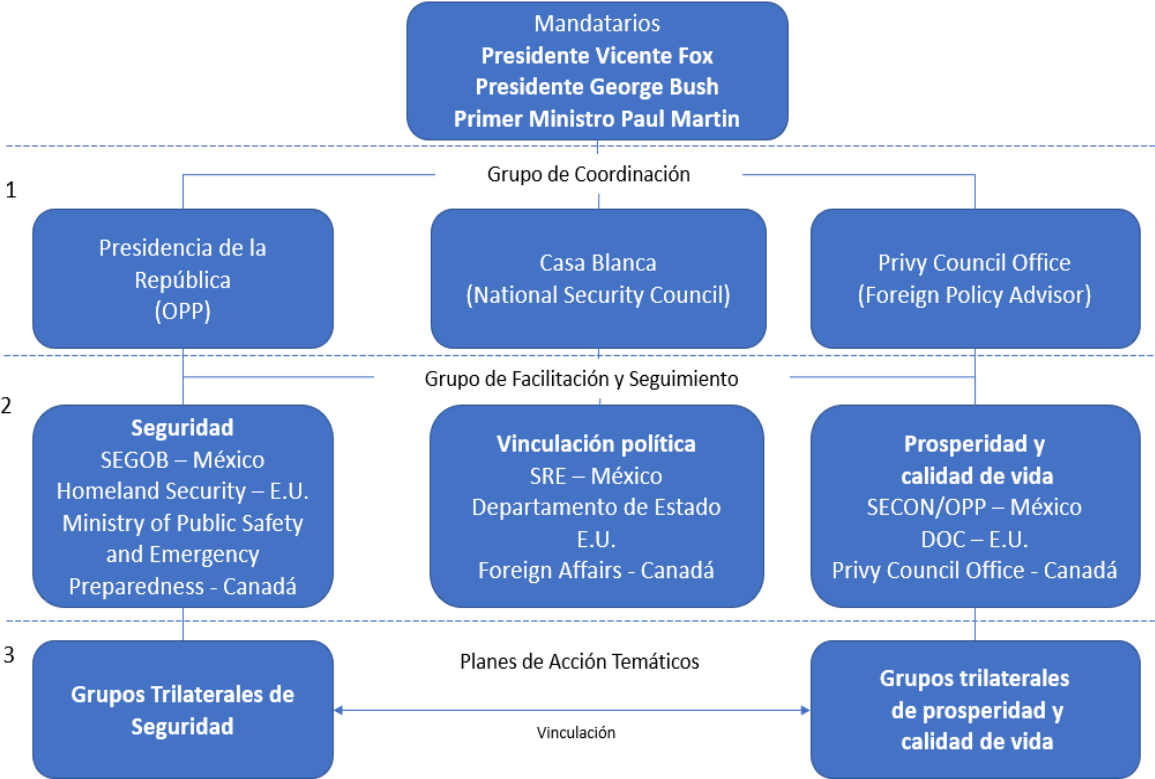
Mandatarios
**Presidente Vicente Fox**
**Presidente George Bush**
**Primer Ministro Paul Martin**

Grupo de Coordinación

1

Presidencia de la República (OPP)

Casa Blanca (National Security Council)

Privy Council Office (Foreign Policy Advisor)

Grupo de Facilitación y Seguimiento

2

**Seguridad**
SEGOB – México
Homeland Security – E.U.
Ministry of Public Safety and Emergency Preparedness - Canadá

**Vinculación política**
SRE – México
Departamento de Estado E.U.
Foreign Affairs - Canadá

**Prosperidad y calidad de vida**
SECON/OPP – México
DOC – E.U.
Privy Council Office - Canadá

3

Planes de Acción Temáticos

**Grupos Trilaterales de Seguridad**

Vinculación

**Grupos trilaterales de prosperidad y calidad de vida**